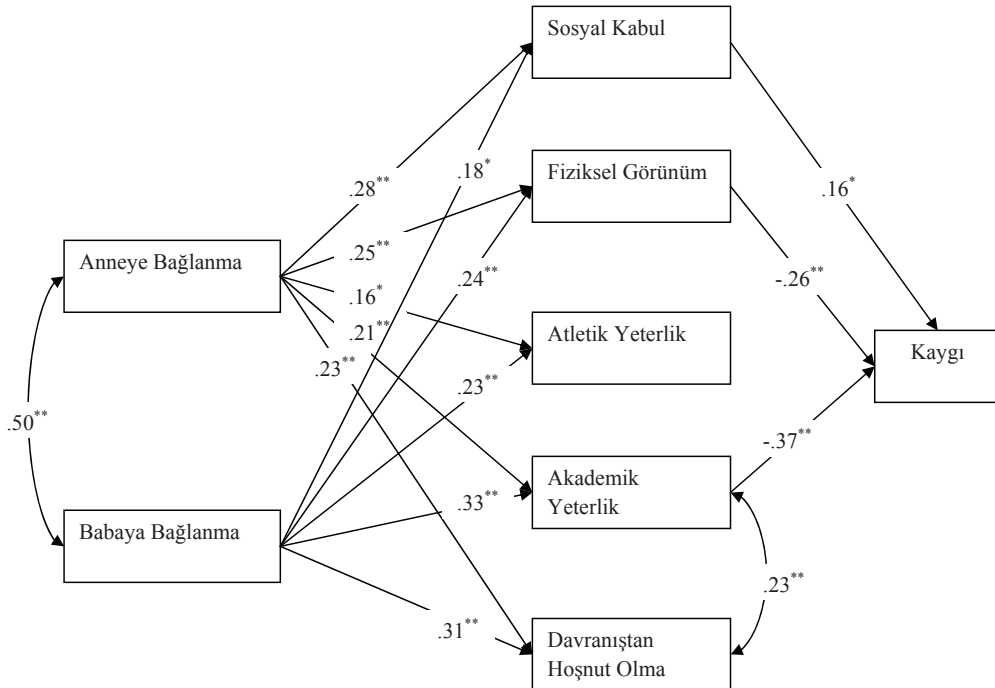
Sosyal Kabul

Fiziksel Görünüm

Atletik Yeterlik

Akademik Yeterlik

Davranıştan Hoşnut Olma

Anneye Bağlanma

Babaya Bağlanma

Kaygı

$.28^{**}$

$.18^{*}$

$.25^{**}$

$.24^{**}$

$.16^{*}$

$.21^{**}$

$.23^{**}$

$.23^{**}$

$.33^{**}$

$.31^{**}$

$.50^{**}$

$.16^{*}$

$-.26^{**}$

$-.37^{**}$

$.23^{**}$